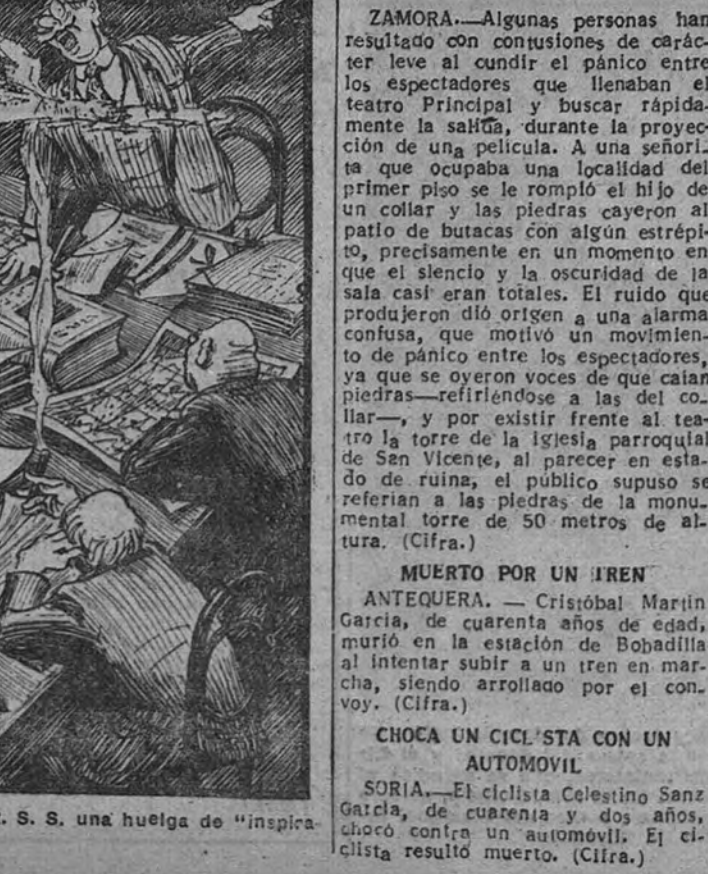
ZAMORA.—Algunas personas han resultado con contusiones de carácter leve al cundir el pánico entre los espectadores que llenaban el teatro Principal y buscar rápidamente la salida, durante la proyección de una película. A una señorita que ocupaba una localidad del primer piso se le rompió el hijo de un collar y las piedras cayeron al patio de butacas con algún estrépito, precisamente en un momento en que el siencio y la oscuridad de la sala casi eran totales. El ruido que produjeron dió origen a una alarma confusa, que motivó un movimiento de pánico entre los espectadores, ya que se oyeron voces de que caían piedras—refiriéndose a las del collar—, y por existir frente al teatro la torre de la iglesia parroquial de San Vicente, al parecer en estado de ruina, el público supuso se referían a las piedras de la monumental torre de 50 metros de altura. (Cifra.)

MUERTO POR UN TREN

ANTEQUERA. — Cristóbal Martín García, de cuarenta años de edad, murió en la estación de Bobadilla al intentar subir a un tren en marcha, siendo arrollado por el convoy. (Cifra.)

CHOCA UN CICLISTA CON UN AUTOMOVIL

SORIA.—El ciclista Celestino Sanz García, de cuarenta y dos años, chocó contra un automóvil. El ciclista resultó muerto. (Cifra.)

. S. S. una huelga de "inspira-